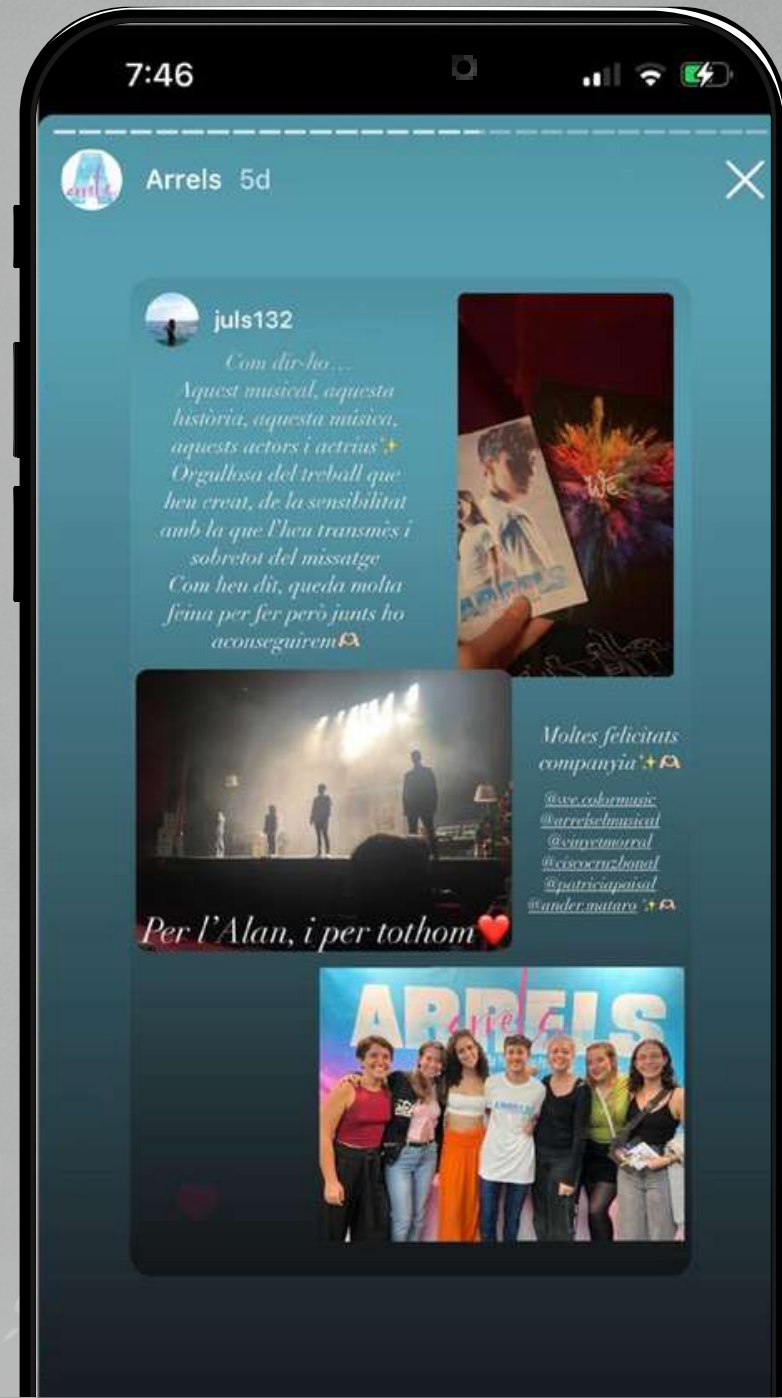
7:46

Arrels 5d

juls132

Com dir-ho…
Aquest musical, aquesta història, aquesta música, aquests actors i actrius✨
Orgullosa del treball que heu creat, de la sensibilitat amb la que l'heu transmès i sobretot del missatge
Com heu dit, queda molta feina per fer però junts ho aconseguirem🫶

ARRELS

We

Per l'Alan, i per tothom❤️

Moltes felicitats companyia✨🫶

@we.colormusic
@arrelselmusical
@vinyetmorral
@ciscocruzbonal
@patriciapaisal
@ander.mataro ✨🫶

ARRELS